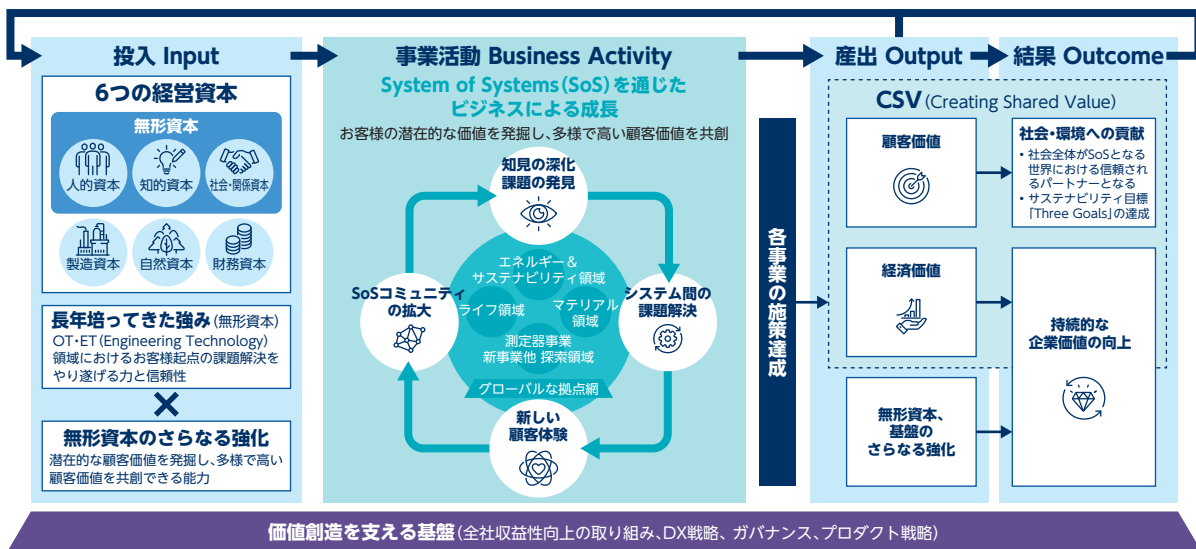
投入 Input

6つの経営資本

無形資本

人的資本

知的資本

社会・関係資本

製造資本

自然資本

財務資本

長年培ってきた強み(無形資本)
OT・ET(Engineering Technology)領域におけるお客様起点の課題解決をやり遂げる力と信頼性

✕

無形資本のさらなる強化
潜在的な顧客価値を発掘し、多様で高い顧客価値を共創できる能力

事業活動 Business Activity

System of Systems(SoS)を通じたビジネスによる成長

お客様の潜在的な価値を発掘し、多様で高い顧客価値を共創

知見の深化 課題の発見

システム間の課題解決

新しい顧客体験

SoSコミュニティの拡大

エネルギー＆サステナビリティ領域

ライフ領域

マテリアル領域

測定器事業 新事業他 探索領域

グローバルな拠点網

各事業の施策達成

産出 Output

結果 Outcome

CSV (Creating Shared Value)

顧客価値

社会・環境への貢献
• 社会全体がSoSとなる世界における信頼されるパートナーとなる
• サステナビリティ目標「Three Goals」の達成

経済価値

持続的な企業価値の向上

無形資本、基盤のさらなる強化

価値創造を支える基盤(全社収益性向上の取り組み、DX戦略、ガバナンス、プロダクト戦略)